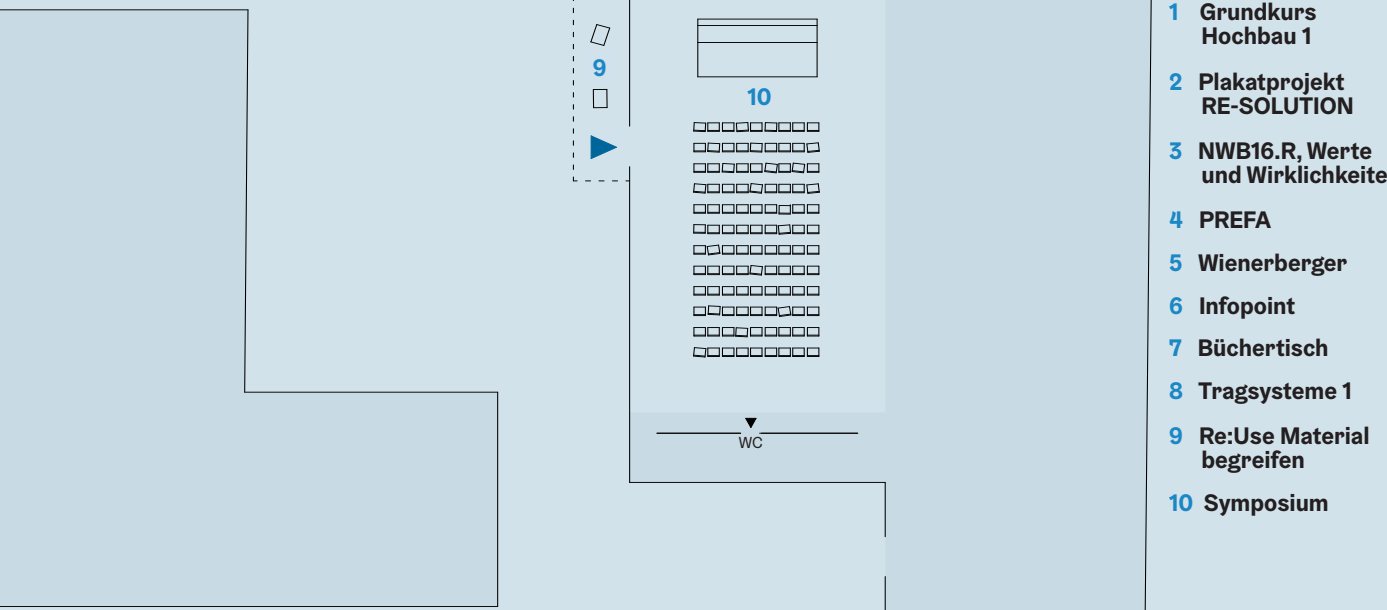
9

10

WC

1 Grundkurs Hochbau 1

2 Plakatprojekt RE-SOLUTION

3 NWB16.R, Werte und Wirklichkeite

4 PREFA

5 Wienerberger

6 Infopoint

7 Büchertisch

8 Tragsysteme 1

9 Re:Use Material begreifen

10 Symposium